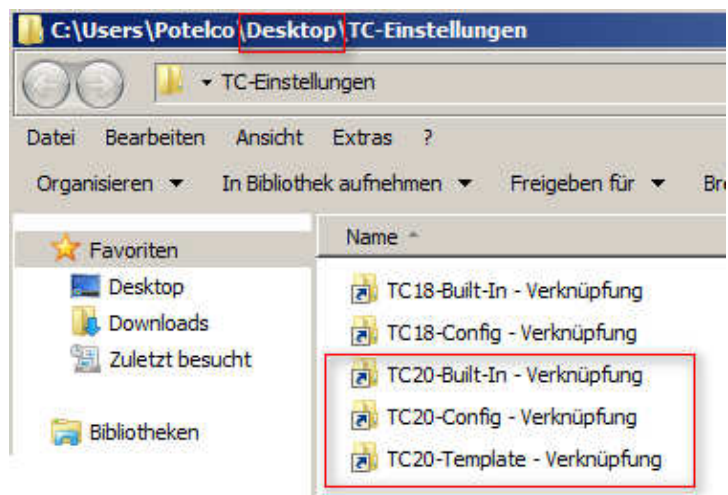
C:\Users\Potelco\Desktop\TC-Einstellungen

TC-Einstellungen

Datei Bearbeiten Ansicht Extras ?

Organisieren In Bibliothek aufnehmen Freigeben für Br

Favoriten
Desktop
Downloads
Zuletzt besucht

Bibliotheken

Name

TC18-Built-In - Verknüpfung
TC18-Config - Verknüpfung
TC20-Built-In - Verknüpfung
TC20-Config - Verknüpfung
TC20-Template - Verknüpfung